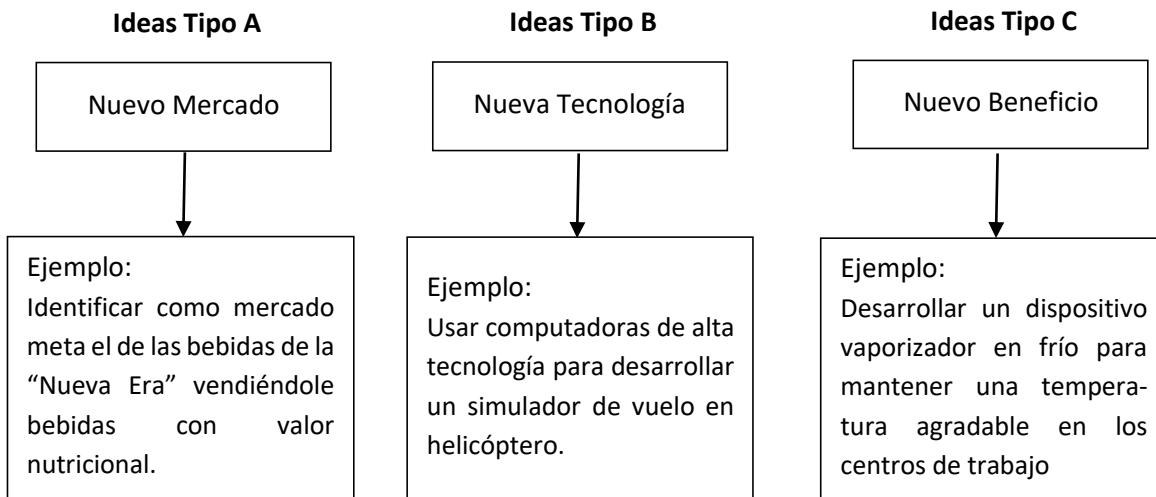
Ideas Tipo A

Nuevo Mercado

Ejemplo:
Identificar como mercado meta el de las bebidas de la "Nueva Era" vendiéndole bebidas con valor nutricional.

Ideas Tipo B

Nueva Tecnología

Ejemplo:
Usar computadoras de alta tecnología para desarrollar un simulador de vuelo en helicóptero.

Ideas Tipo C

Nuevo Beneficio

Ejemplo:
Desarrollar un dispositivo vaporizador en frío para mantener una temperatura agradable en los centros de trabajo